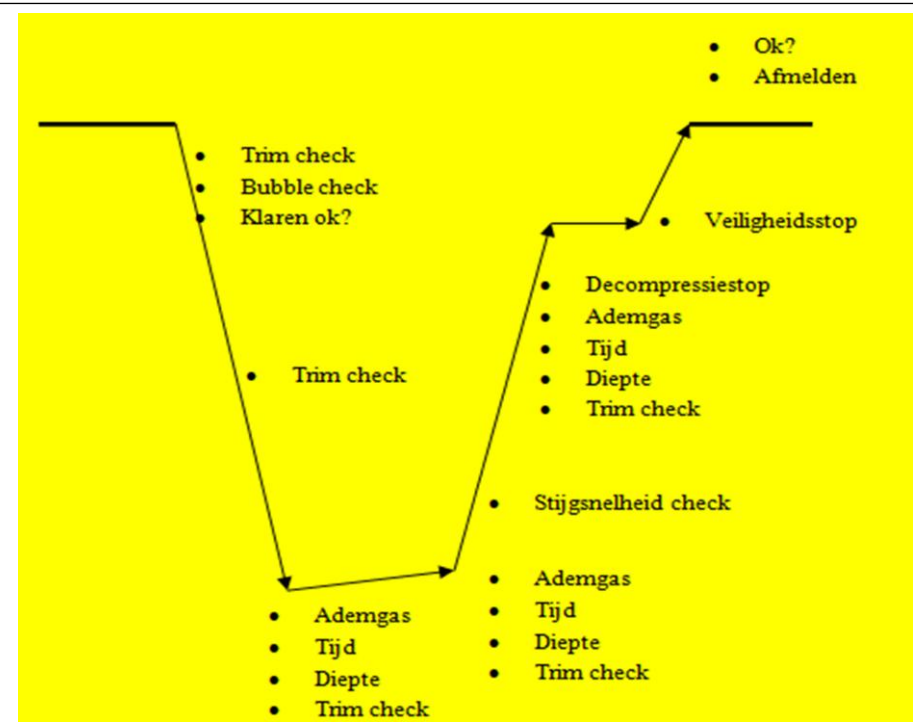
- Ok?
- Afmelden

- Trim check
- Bubble check
- Klaren ok?

- Veiligheidsstop

- Decompressiestop
- Ademgas
- Tijd
- Diepte
- Trim check

- Trim check

- Stijgsnelheid check

- Ademgas
- Tijd
- Diepte
- Trim check

- Ademgas
- Tijd
- Diepte
- Trim check